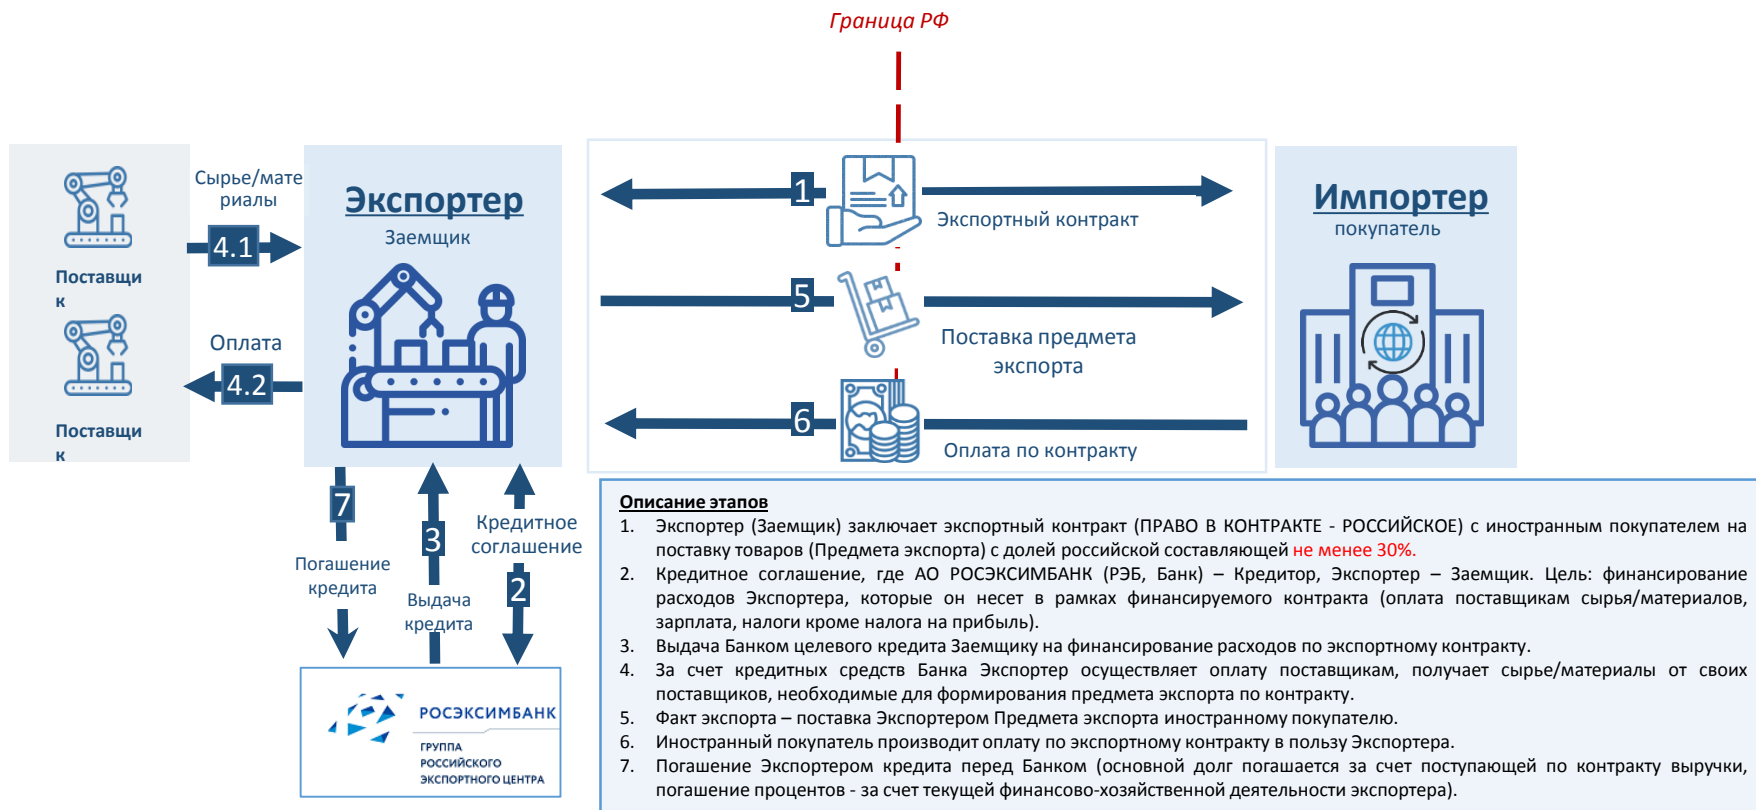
Граница РФ

Поставщик

Поставщик

Сырье/материалы

4.1

Оплата

4.2

Экспортер
Заемщик

1
Экспортный контракт

5
Поставка предмета экспорта

6
Оплата по контракту

Импортер
покупатель

7
Погашение кредита

3
Выдача кредита

Кредитное соглашение
2

РОСЭКСИМБАНК
ГРУППА РОССИЙСКОГО ЭКСПОРТНОГО ЦЕНТРА

Описание этапов
1. Экспортер (Заемщик) заключает экспортный контракт (ПРАВО В КОНТРАКТЕ - РОССИЙСКОЕ) с иностранным покупателем на поставку товаров (Предмета экспорта) с долей российской составляющей не менее 30%.
2. Кредитное соглашение, где АО РОСЭКСИМБАНК (РЭБ, Банк) – Кредитор, Экспортер – Заемщик. Цель: финансирование расходов Экспортера, которые он несет в рамках финансируемого контракта (оплата поставщикам сырья/материалов, зарплата, налоги кроме налога на прибыль).
3. Выдача Банком целевого кредита Заемщику на финансирование расходов по экспортному контракту.
4. За счет кредитных средств Банка Экспортер осуществляет оплату поставщикам, получает сырье/материалы от своих поставщиков, необходимые для формирования предмета экспорта по контракту.
5. Факт экспорта – поставка Экспортером Предмета экспорта иностранному покупателю.
6. Иностранный покупатель производит оплату по экспортному контракту в пользу Экспортера.
7. Погашение Экспортером кредита перед Банком (основной долг погашается за счет поступающей по контракту выручки, погашение процентов - за счет текущей финансово-хозяйственной деятельности экспортера).